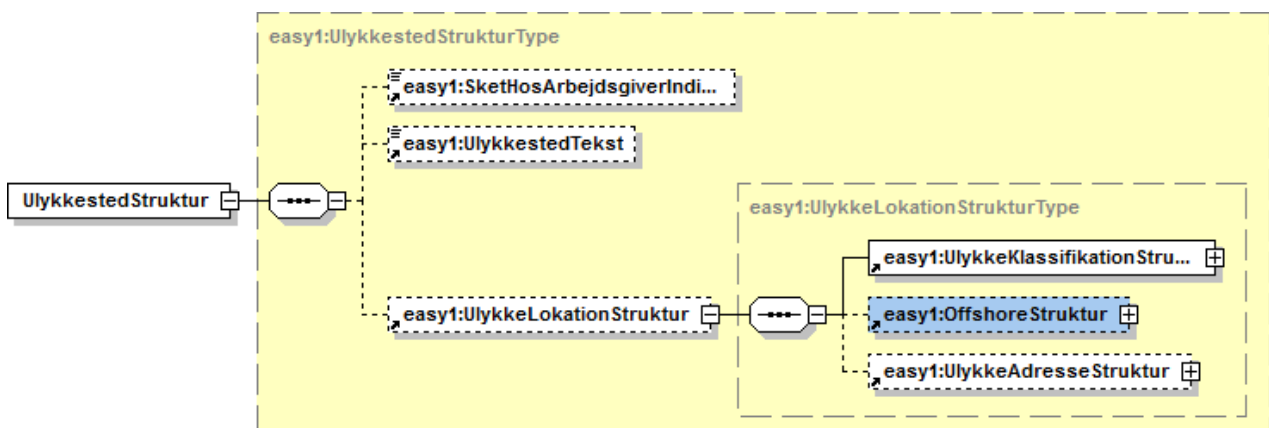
easy1:UlykkestedStrukturType

UlykkestedStruktur

easy1:SketHosArbejdsgiverIndi...

easy1:UlykkestedTekst

easy1:UlykkeLokationStruktur

easy1:UlykkeLokationStrukturType

easy1:UlykkeKlassifikationStru...

easy1:OffshoreStruktur

easy1:UlykkeAdresseStruktur